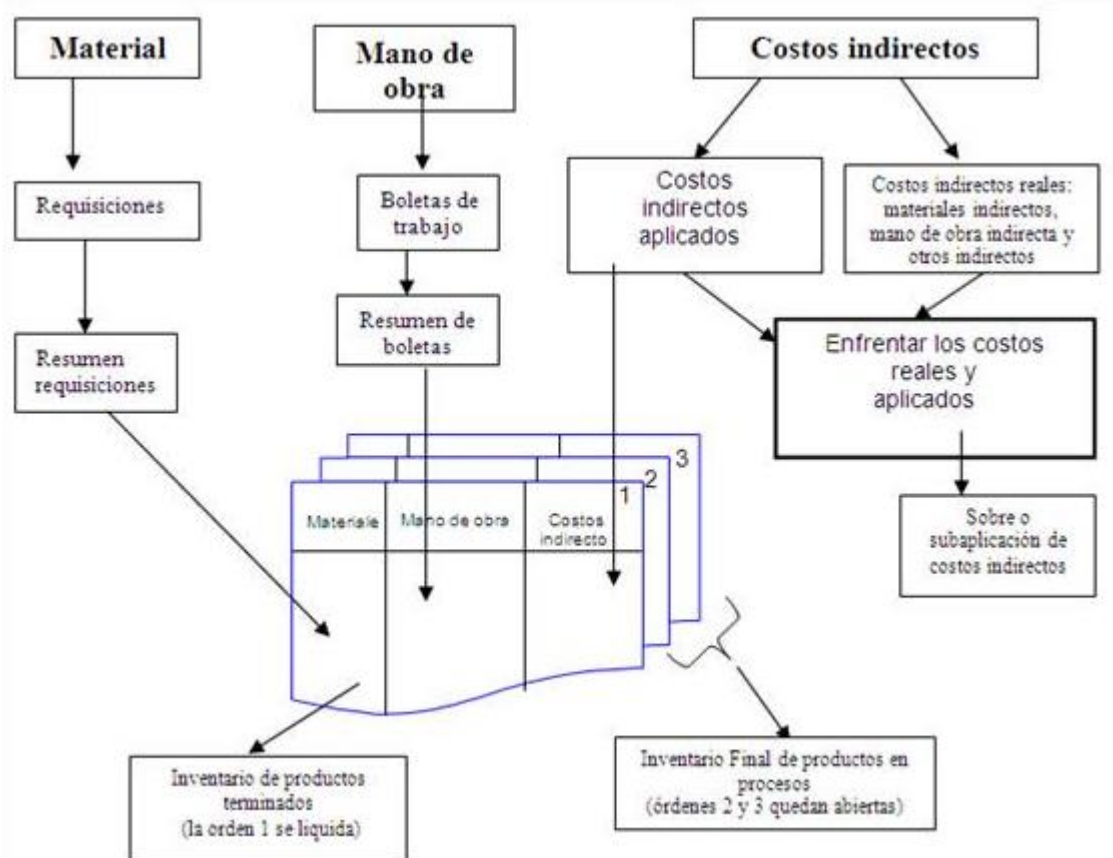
Material

Mano de obra

Costos indirectos

Requisiciones

Boletas de trabajo

Costos indirectos aplicados

Costos indirectos reales: materiales indirectos, mano de obra indirecta y otros indirectos

Resumen requisiciones

Resumen de boletas

Enfrentar los costos reales y aplicados

3

2

1

| Materiale | Mano de obra | Costos indirecto |
|---|---|---|

Sobre o subaplicación de costos indirectos

Inventario de productos terminados (la orden 1 se liquida)

Inventario Final de productos en procesos (órdenes 2 y 3 quedan abiertas)